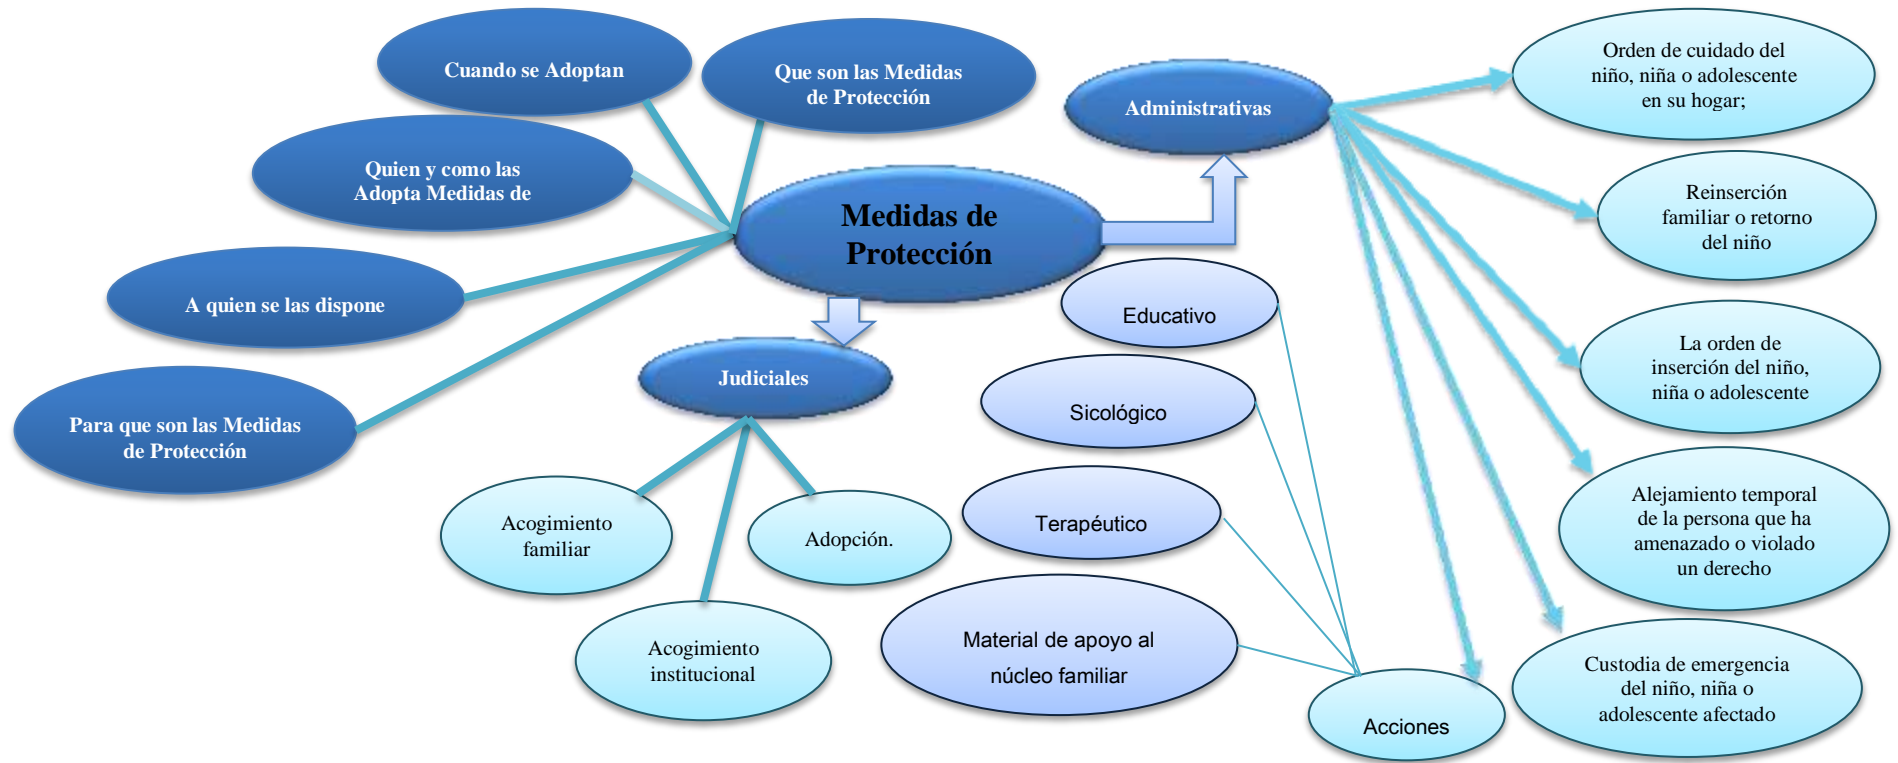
Cuando se Adoptan

Que son las Medidas de Protección

Quien y como las Adopta Medidas de

A quien se las dispone

Para que son las Medidas de Protección

Medidas de Protección

Administrativas

Orden de cuidado del niño, niña o adolescente en su hogar;

Reinserción familiar o retorno del niño

La orden de inserción del niño, niña o adolescente

Alejamiento temporal de la persona que ha amenazado o violado un derecho

Custodia de emergencia del niño, niña o adolescente afectado

Judiciales

Acogimiento familiar

Adopción.

Acogimiento institucional

Educativo

Sicológico

Terapéutico

Material de apoyo al núcleo familiar

Acciones